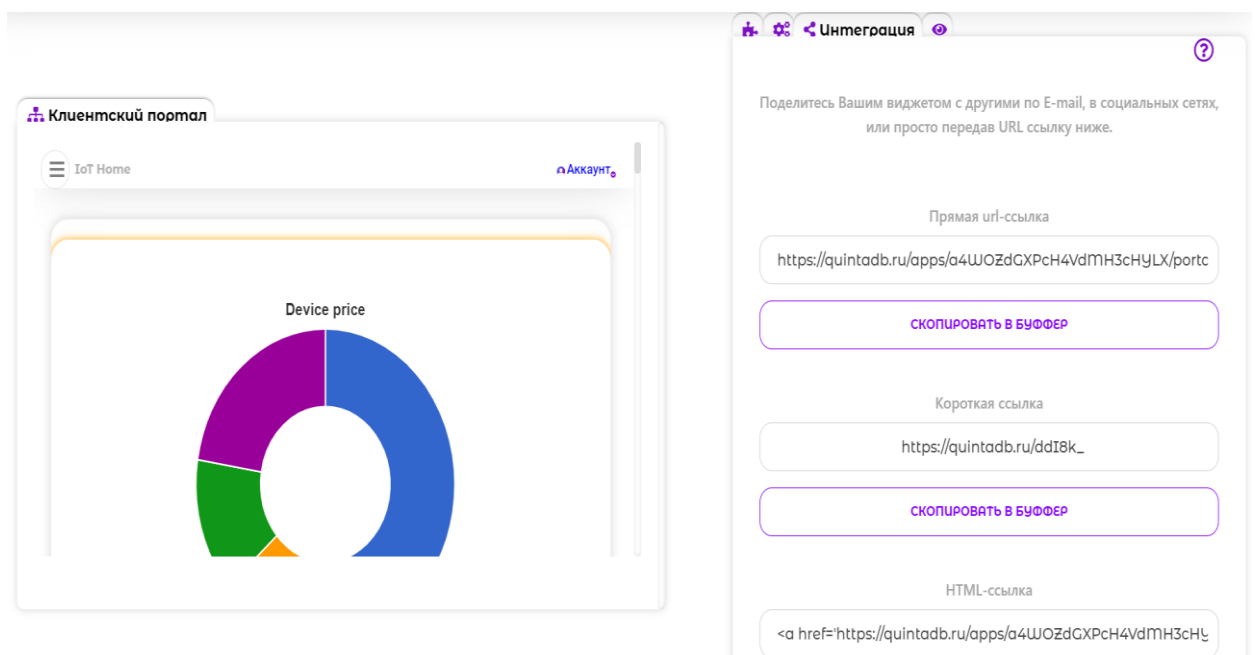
Клиентский портал

IoT Home

Аккаунт

Device price

Интеграция

Поделитесь Вашим виджетом с другими по E-mail, в социальных сетях, или просто передав URL ссылку ниже.

Прямая url-ссылка

https://quintadb.ru/apps/a4WOZdGXPcH4VdMH3cHYLX/portc

СКОПИРОВАТЬ В БУФФЕР

Короткая ссылка

https://quintadb.ru/ddI8k_

СКОПИРОВАТЬ В БУФФЕР

HTML-ссылка

<a href='https://quintadb.ru/apps/a4WOZdGXPcH4VdMH3cHY